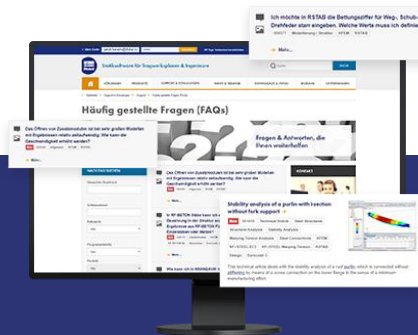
Ich möchte in RSTAB die Bettungsziffer für Weg-, Schub- Drehfeder stant eingeben. Welche Werte muss ich definie

Mehr...

Statiksoftware für Tragwerksplaner & Ingenieure

Häufig gestellte Fragen (FAQs)

Das Öffnen von Zusatzmodulen ist bei sehr großen Modellen mit Ergebnissen relativ zeitaufwendig. Wie kann die Geschwindigkeit erhöht werden?

Mehr...

Fragen & Antworten, die Ihnen weiterhelfen

Das Öffnen von Zusatzmodulen ist bei sehr großen Modellen mit Ergebnissen relativ zeitaufwendig. Wie kann die Geschwindigkeit erhöht werden?

Stability analysis of a purlin with tension without fork support

Technical Article

Structural Analysis

Stability Analysis

Steel Construction

This technical article deals with the stability analysis of a roof purlin, which is connected without diffusion by means of a screw connection on the lower flange in the course of a minimum manufacturing effort.